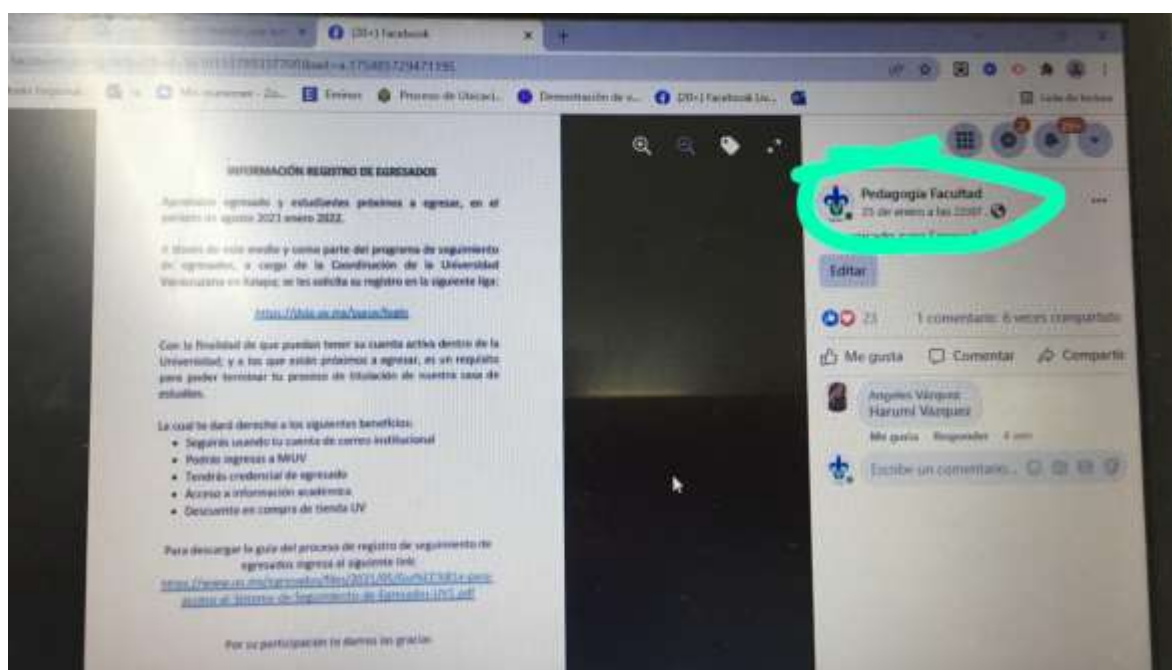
(20+) Facebook

INFORMACIÓN REGISTRO DE EGRESADOS

Apreciable egresado y estudiantes próximos a egresar, en el periodo de agosto 2021 enero 2022.

A través de este medio y como parte del programa de seguimiento de egresados, a cargo de la Coordinación de la Universidad Veracruzana en Xalapa; se les solicita su registro en la siguiente liga:

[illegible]

Con la finalidad de que puedan tener su cuenta activa dentro de la Universidad; y a los que están próximos a egresar, es un requisito para poder terminar tu proceso de titulación de nuestra casa de estudios.

Lo cual te dará derecho a los siguientes beneficios:
• Seguirás usando tu cuenta de correo institucional
• Podrás ingresar a MiUV
• Tendrás credencial de egresado
• Acceso a información académica
• Descuento en compra de tienda UV

Para descargar la guía del proceso de registro de seguimiento de egresados ingresa al siguiente link:
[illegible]

Por su participación le damos las gracias

Pedagogía Facultad
25 de enero a las 22:07

Editar

23 1 comentario 6 veces compartido

Me gusta Comentar Compartir

Angeles Vázquez
Harumi Vázquez

Me gusta Responder

Escribe un comentario...